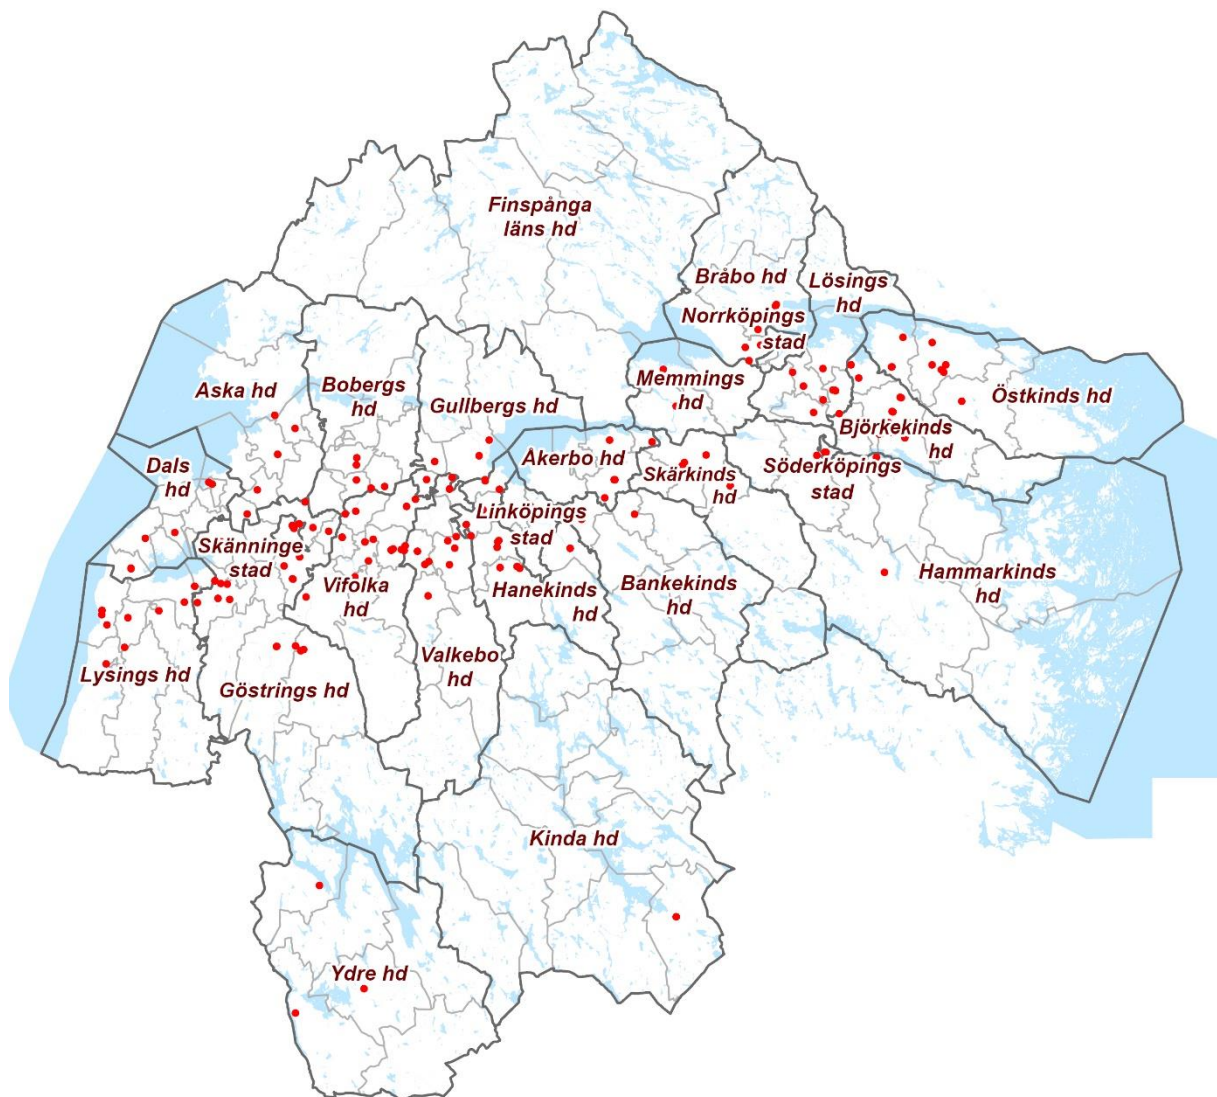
Finspånga läns hd

Bråbo hd

Lösings hd

Norrköpings stad

Memmings hd

Östkinds hd

Aska hd

Bobergs hd

Gullbergs hd

Björkekinds hd

Dals hd

Åkerbo hd

Skärkinds hd

Söderköpings stad

Linköpings stad

Skänninge stad

Vifolka hd

Hanekinds hd

Bankekinds hd

Hammarkinds hd

Lysings hd

Göstrings hd

Valkebo hd

Kinda hd

Ydre hd